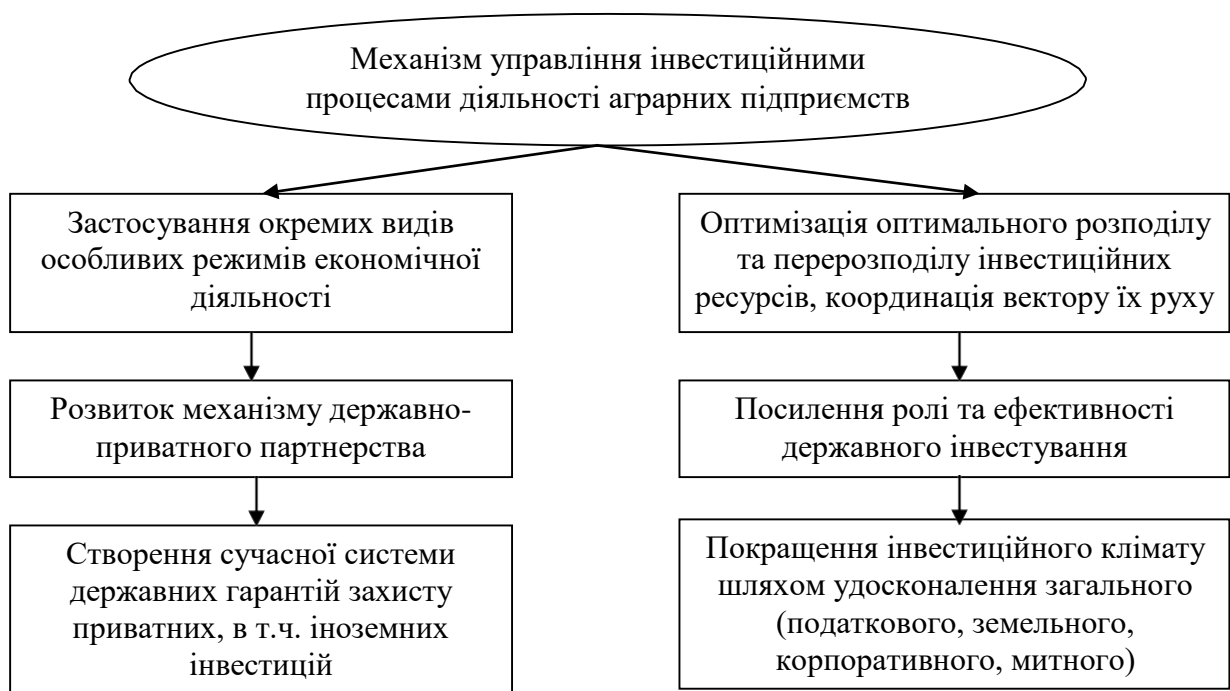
Механізм управління інвестиційними процесами діяльності аграрних підприємств

Застосування окремих видів особливих режимів економічної діяльності

Розвиток механізму державно-приватного партнерства

Створення сучасної системи державних гарантій захисту приватних, в т.ч. іноземних інвестицій

Оптимізація оптимального розподілу та перерозподілу інвестиційних ресурсів, координація вектору їх руху

Посилення ролі та ефективності державного інвестування

Покращення інвестиційного клімату шляхом удосконалення загального (податкового, земельного, корпоративного, митного)